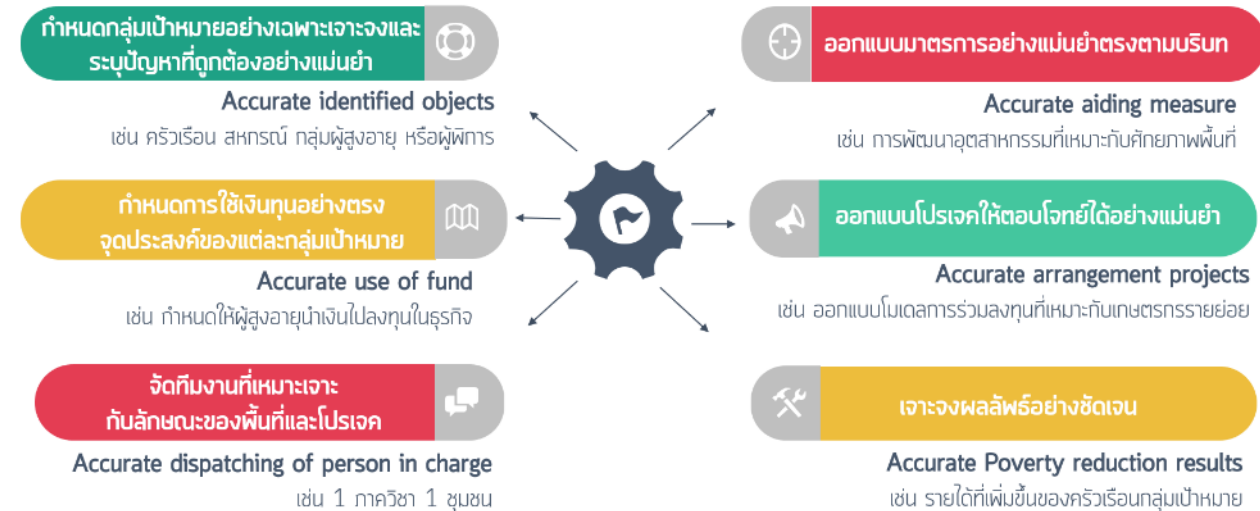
กำหนดกลุ่มเป้าหมายอย่างเฉพาะเจาะจงและระบุปัญหาที่ถูกต้องอย่างแม่นยำ

Accurate identified objects

เช่น ครัวเรือน สหกรณ์ กลุ่มผู้สูงอายุ หรือผู้พิการ

ออกแบบมาตรการอย่างแม่นยำตรงตามบริบท

Accurate aiding measure

เช่น การพัฒนาอุตสาหกรรมที่เหมาะกับศักยภาพพื้นที่

กำหนดการใช้เงินทุนอย่างตรงจุดประสงค์ของแต่ละกลุ่มเป้าหมาย

Accurate use of fund

เช่น กำหนดให้ผู้สูงอายุนำเงินไปลงทุนในธุรกิจ

ออกแบบโปรเจคให้ตอบโจทย์ได้อย่างแม่นยำ

Accurate arrangement projects

เช่น ออกแบบโมเดลการร่วมลงทุนที่เหมาะกับเกษตรกรรายย่อย

จัดทีมงานที่เหมาะเจาะกับลักษณะของพื้นที่และโปรเจค

Accurate dispatching of person in charge

เช่น 1 ภาควิชา 1 ชุมชน

เจาะจงผลลัพธ์อย่างชัดเจน

Accurate Poverty reduction results

เช่น รายได้ที่เพิ่มขึ้นของครัวเรือนกลุ่มเป้าหมาย